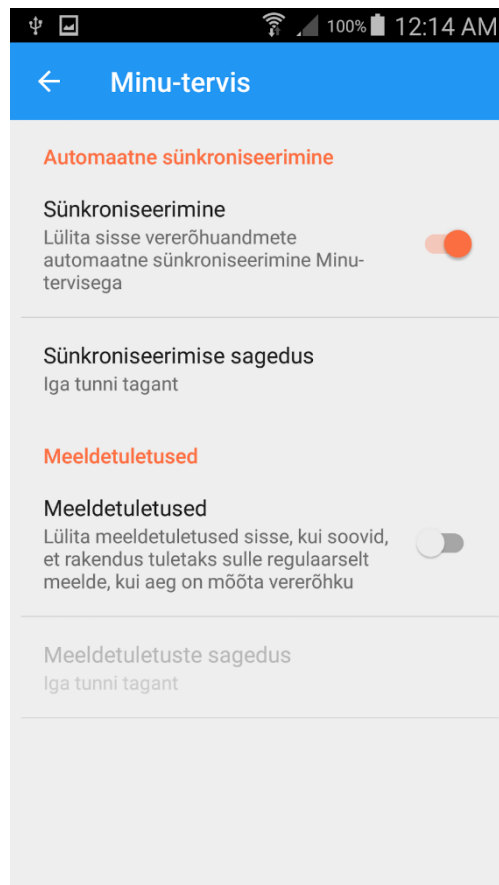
100% 12:14 AM

Minu-tervis

Automaatne sünkroniseerimine

Sünkroniseerimine
Lülita sisse vererõhuandmete automaatne sünkroniseerimine Minu-tervisega

Sünkroniseerimise sagedus
Iga tunni tagant

Meeldetuletused

Meeldetuletused
Lülita meeldetuletused sisse, kui soovid, et rakendus tuletaks sulle regulaarselt meelde, kui aeg on mõõta vererõhku

Meeldetuletuste sagedus
Iga tunni tagant